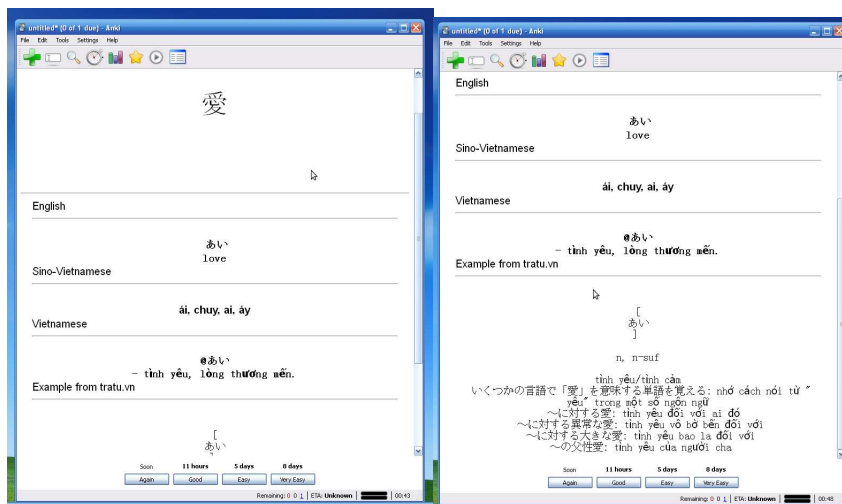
untitled* (0 of 1 due) - Anki

File Edit Tools Settings Help

愛

English

あい
love
Sino-Vietnamese

ái, chuy, ai, áy
Vietnamese

@あい
- tình yêu, lòng thương mến.
Example from tratu.vn

[
あい

Soon | 11 hours | 5 days | 8 days
Again | Good | Easy | Very Easy

Remaining: 0 0 1 | ETA: Unknown | 00:43

untitled* (0 of 1 due) - Anki

File Edit Tools Settings Help

English

あい
love
Sino-Vietnamese

ái, chuy, ai, áy
Vietnamese

@あい
- tình yêu, lòng thương mến.
Example from tratu.vn

[
あい
]

n, n-suf

tình yêu/tình cảm
いくつかの言語で「愛」を意味する単語を覚える: nhớ cách nói từ "yêu" trong một số ngôn ngữ
~に対する愛: tình yêu đối với ai đó
~に対する異常な愛: tình yêu vô bờ bến đối với
~に対する大きな愛: tình yêu bao la đối với
~の父性愛: tình yêu của người cha

Soon | 11 hours | 5 days | 8 days
Again | Good | Easy | Very Easy

Remaining: 0 0 1 | ETA: Unknown | 00:48